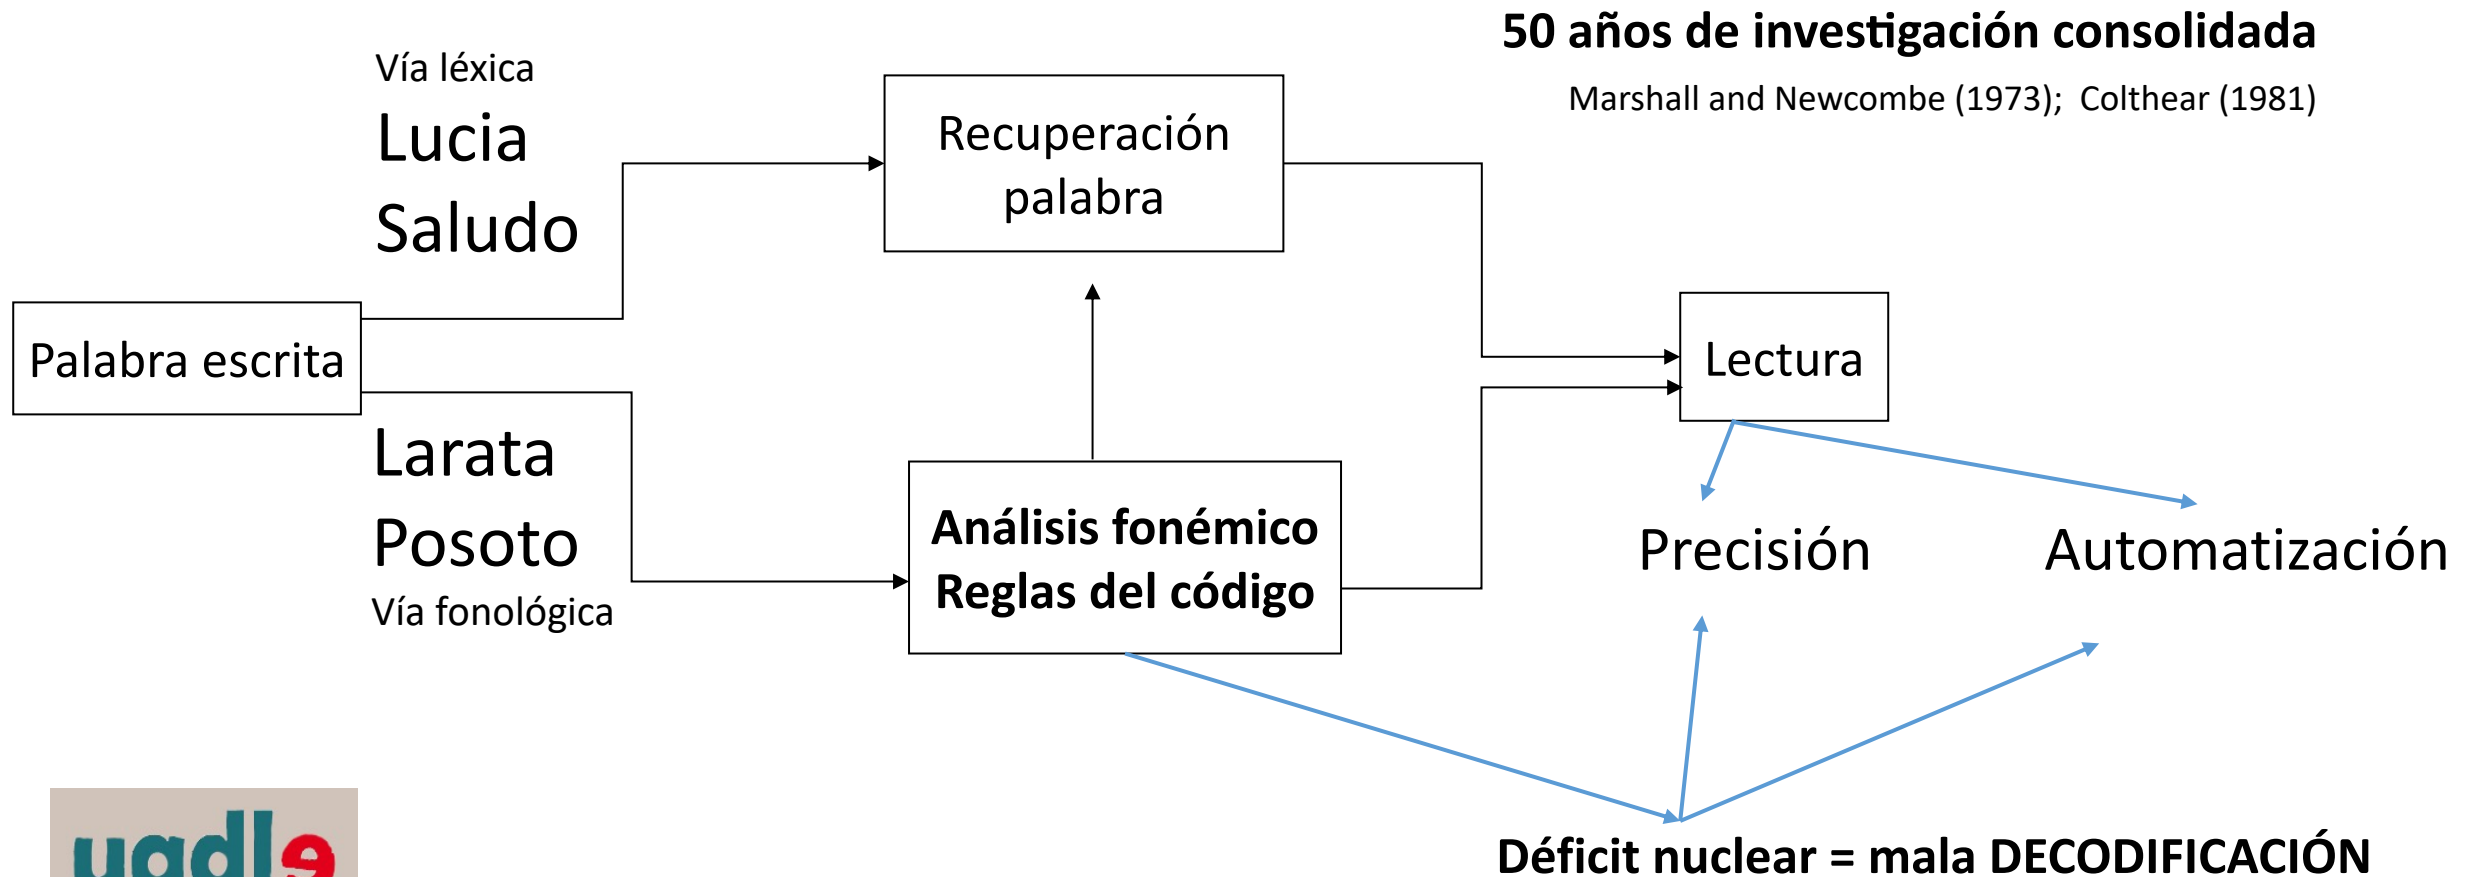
50 años de investigación consolidada

Marshall and Newcombe (1973); Colthear (1981)

Vía léxica

Lucia

Saludo

Recuperación palabra

Palabra escrita

Lectura

Larata

Posoto

Vía fonológica

Análisis fonémico
Reglas del código

Precisión

Automatización

Déficit nuclear = mala DECODIFICACIÓN

uadle